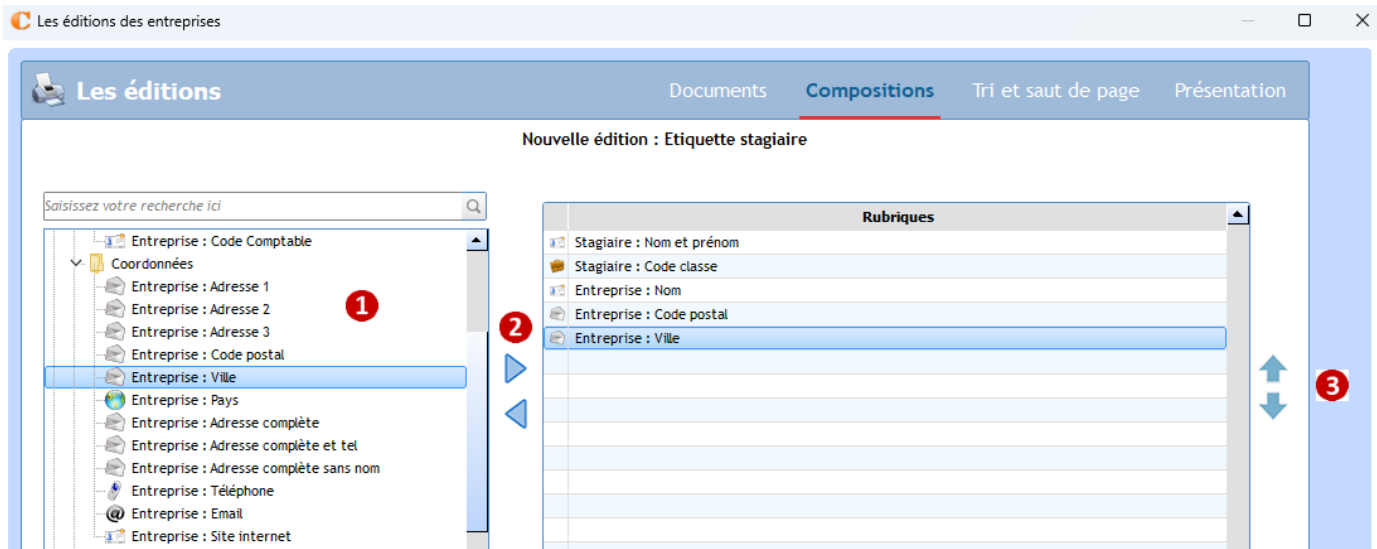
Les éditions des entreprises

Les éditions

Documents
Compositions
Tri et saut de page
Présentation

Nouvelle édition : Etiquette stagiaire

Saisissez votre recherche ici

Entreprise : Code Comptable
Coordonnées
Entreprise : Adresse 1
Entreprise : Adresse 2
Entreprise : Adresse 3
Entreprise : Code postal
Entreprise : Ville
Entreprise : Pays
Entreprise : Adresse complète
Entreprise : Adresse complète et tel
Entreprise : Adresse complète sans nom
Entreprise : Téléphone
Entreprise : Email
Entreprise : Site internet

1

2

| Rubriques |
|---|
| Stagiaire : Nom et prénom |
| Stagiaire : Code classe |
| Entreprise : Nom |
| Entreprise : Code postal |
| Entreprise : Ville |

3